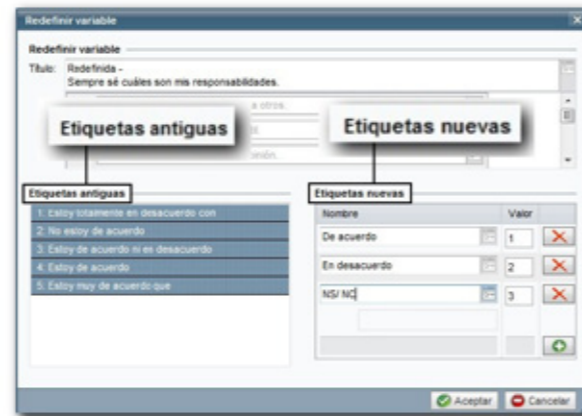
Redefinir variable

Redefinir variable

Título: Redefinida -
Siempre sé cuáles son mis responsabilidades.

a otros.

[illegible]

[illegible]ión.

Etiquetas antiguas

Etiquetas nuevas

Etiquetas antiguas

1. Estoy totalmente en desacuerdo con
2. No estoy de acuerdo
3. Estoy de acuerdo ni en desacuerdo
4. Estoy de acuerdo
5. Estoy muy de acuerdo que

Etiquetas nuevas

| Nombre | Valor |
|---|---|
| De acuerdo | 1 |
| En desacuerdo | 2 |
| NS/ NC | 3 |

Aceptar Cancelar